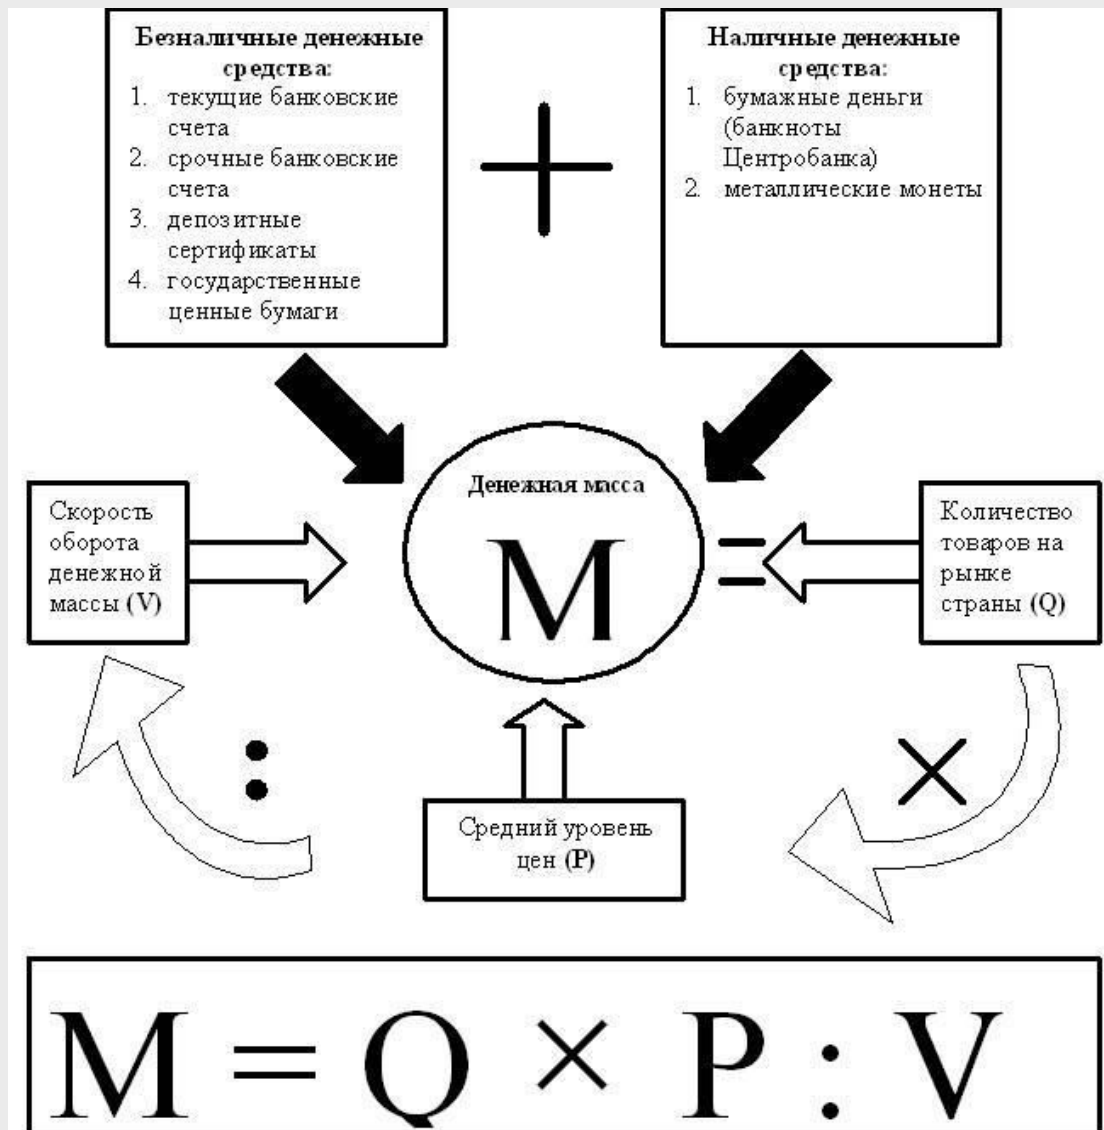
**Безналичные денежные средства:**
1. текущие банковские счета
2. срочные банковские счета
3. депозитные сертификаты
4. государственные ценные бумаги

+

**Наличные денежные средства:**
1. бумажные деньги (банкноты Центробанка)
2. металлические монеты

Денежная масса

M

Скорость оборота денежной массы (V)

=

Количество товаров на рынке страны (Q)

:

×

Средний уровень цен (P)

$M = Q \times P : V$